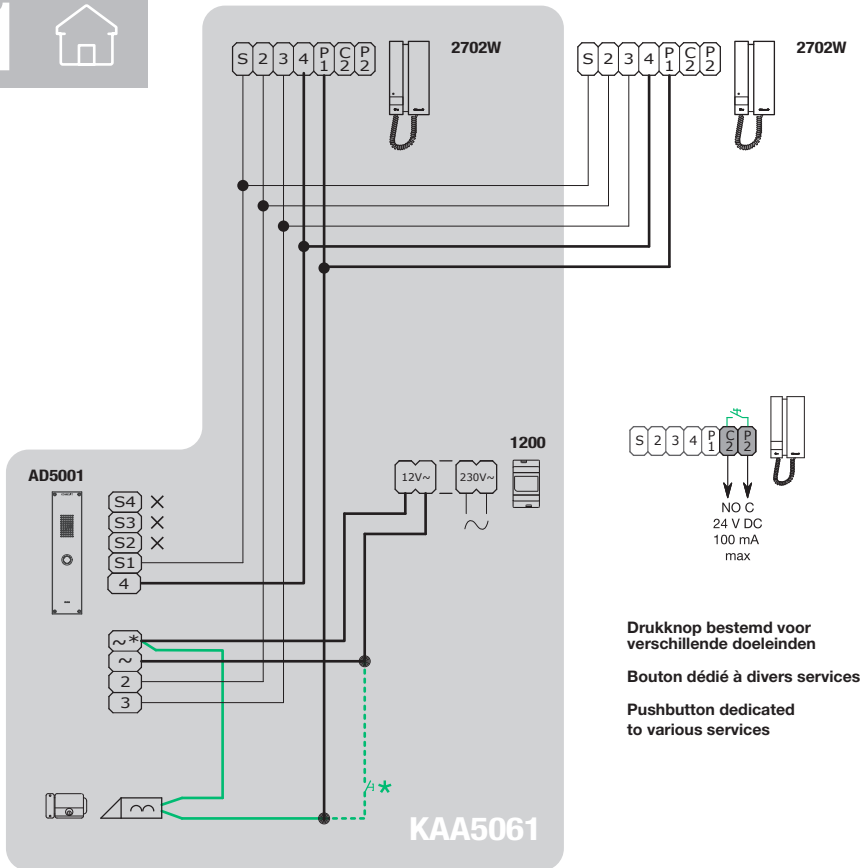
1

S 2 3 4 P1 C2 P2

2702W

S 2 3 4 P1 C2 P2

2702W

1200

12V~

230V~

S 2 3 4 P1 C2 P2

NO C
24 V DC
100 mA
max

AD5001

S4 ×
S3 ×
S2 ×
S1
4

~*
~
2
3

Drukknop bestemd voor verschillende doeleinden

Bouton dédié à divers services

Pushbutton dedicated to various services

*

KAA5061